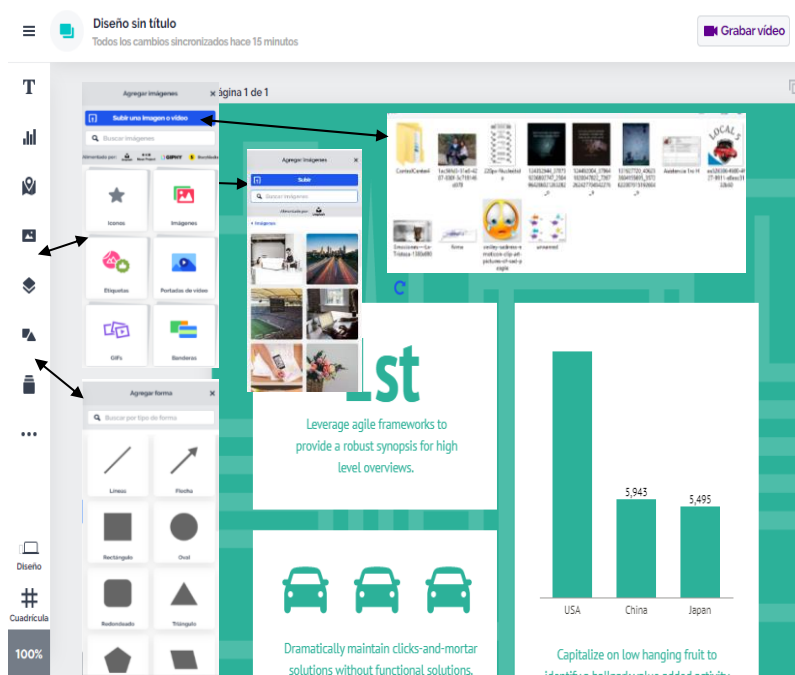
Diseño sin título
Todos los cambios sincronizados hace 15 minutos

Grabar video

T

ágina 1 de 1

Agregar imágenes ×
Subir una imagen o video
Buscar imágenes
Alimentado por: GIPHY
Iconos
Imágenes
Etiquetas
Portadas de video
GIFs
Banderas

Agregar imágenes ×
Subir
Buscar imágenes
Alimentado por:
< Imágenes

CarteCentral
1ac9fb0-31a0-4207-8081-b718146d078
220px-Nuclearfilta
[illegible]
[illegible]
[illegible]
Asistencia 1ro H
ee5f8306-4680-4f27-8811-dbee3132b60
Emociones—Iris-Tristeza-1305x880
firma
smiley-sadness-emoticon-clip-art-picture-of-sad-purple
unnamed

Agregar forma ×
Buscar por tipo de forma
Líneas
Flecha
Rectángulo
Oval
Redondeado
Triángulo

1st
Leverage agile frameworks to provide a robust synopsis for high level overviews.

Dramatically maintain clicks-and-mortar solutions without functional solutions.

5,943
5,495
USA
China
Japan

Capitalize on low hanging fruit to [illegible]

Diseño
Cuadrícula
100%